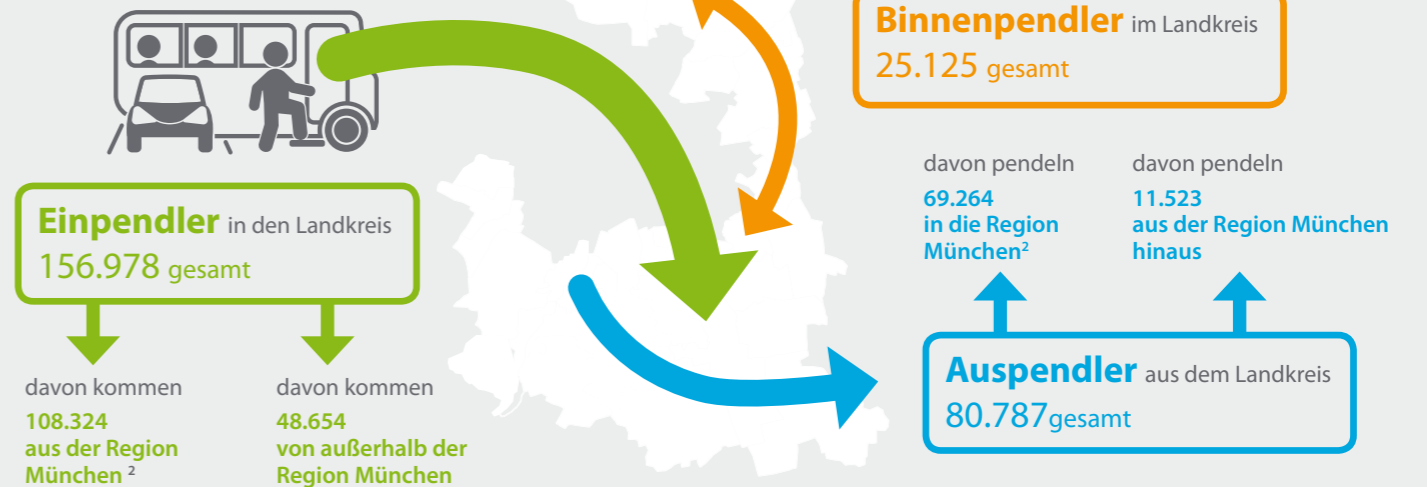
Binnenpendler im Landkreis
25.125 gesamt

Einpendler in den Landkreis
156.978 gesamt

davon kommen
108.324
aus der Region München $^2$

davon kommen
48.654
von außerhalb der Region München

davon pendeln
69.264
in die Region München$^2$

davon pendeln
11.523
aus der Region München hinaus

Auspendler aus dem Landkreis
80.787gesamt